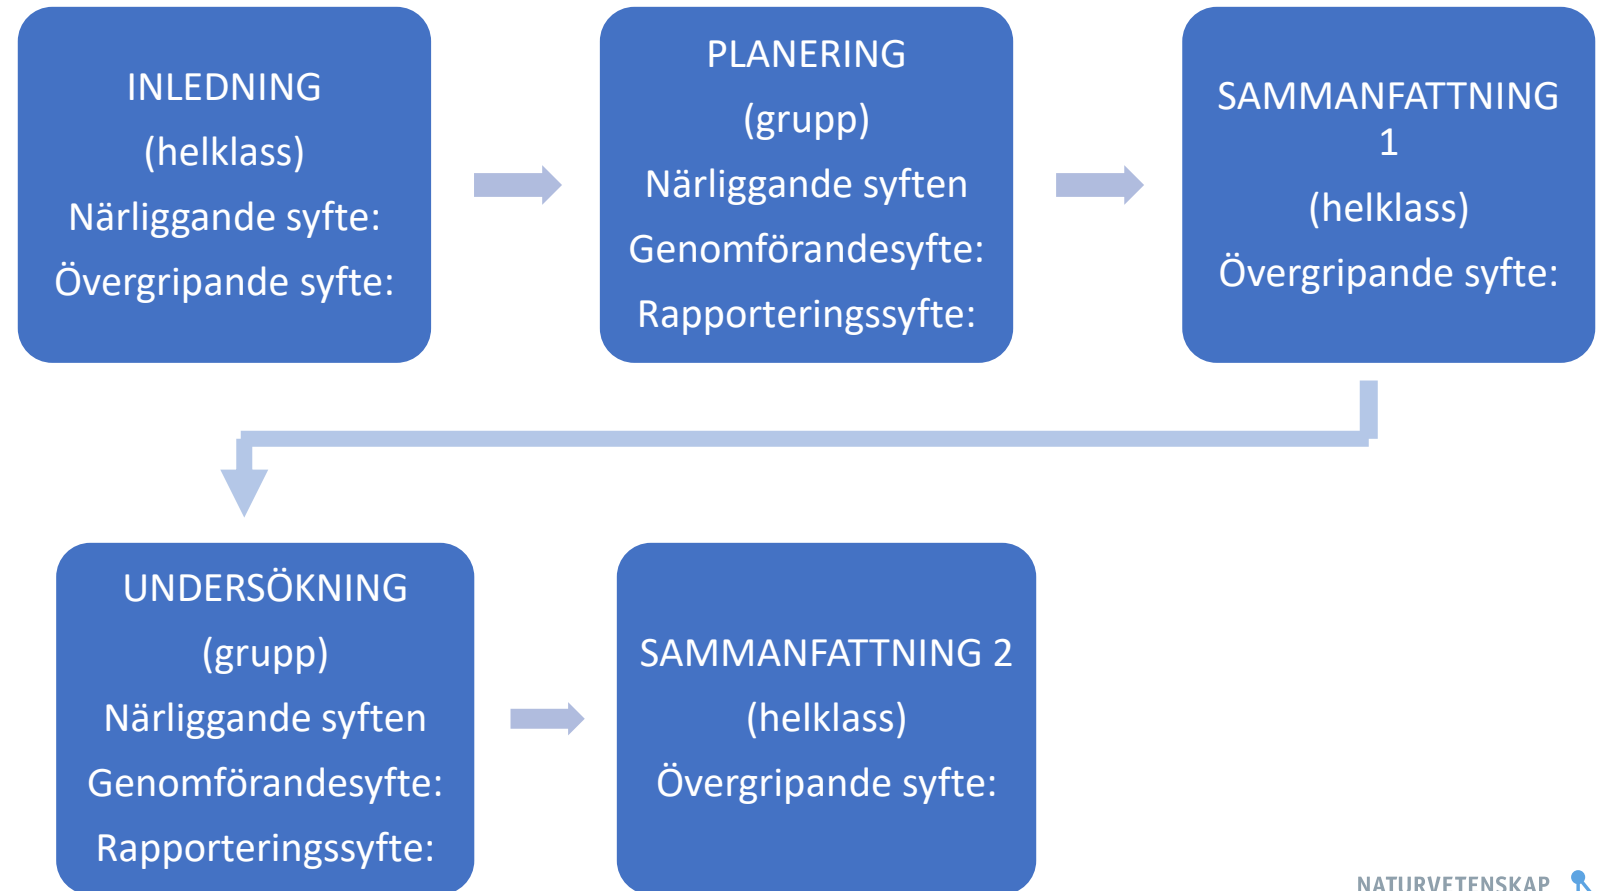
INLEDNING
(helklass)
Närliggande syfte:
Övergripande syfte:

PLANERING
(grupp)
Närliggande syften
Genomförandesyfte:
Rapporteringssyfte:

SAMMANFATTNING 1
(helklass)
Övergripande syfte:

UNDERSÖKNING
(grupp)
Närliggande syften
Genomförandesyfte:
Rapporteringssyfte:

SAMMANFATTNING 2
(helklass)
Övergripande syfte:

NATURVETENSKAP